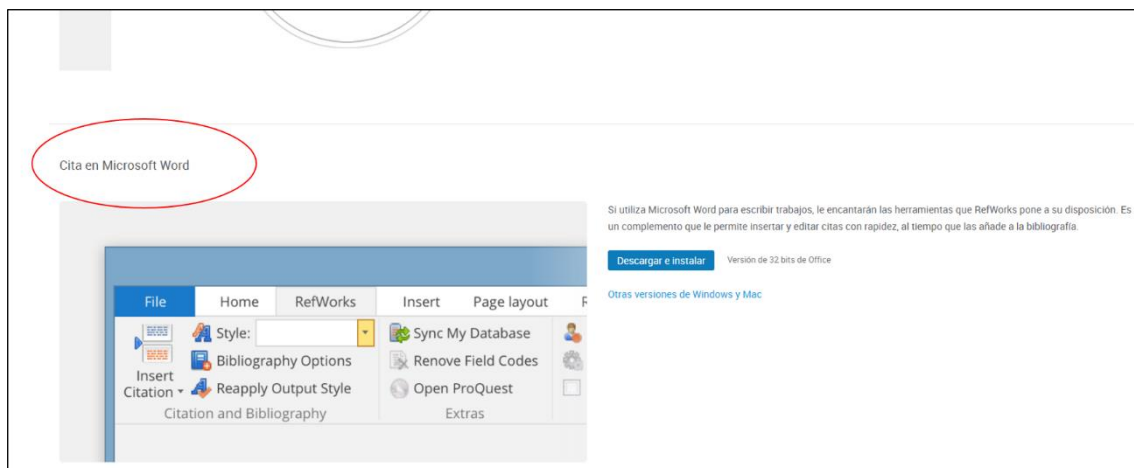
Cita en Microsoft Word

File | Home | RefWorks | Insert | Page layout | F

Style:
Bibliography Options
Reapply Output Style
Insert Citation
Citation and Bibliography

Sync My Database
Renove Field Codes
Open ProQuest
Extras

Si utiliza Microsoft Word para escribir trabajos, le encantarán las herramientas que RefWorks pone a su disposición. Es un complemento que le permite insertar y editar citas con rapidez, al tiempo que las añade a la bibliografía.

Descargar e instalar

Versión de 32 bits de Office

Otras versiones de Windows y Mac